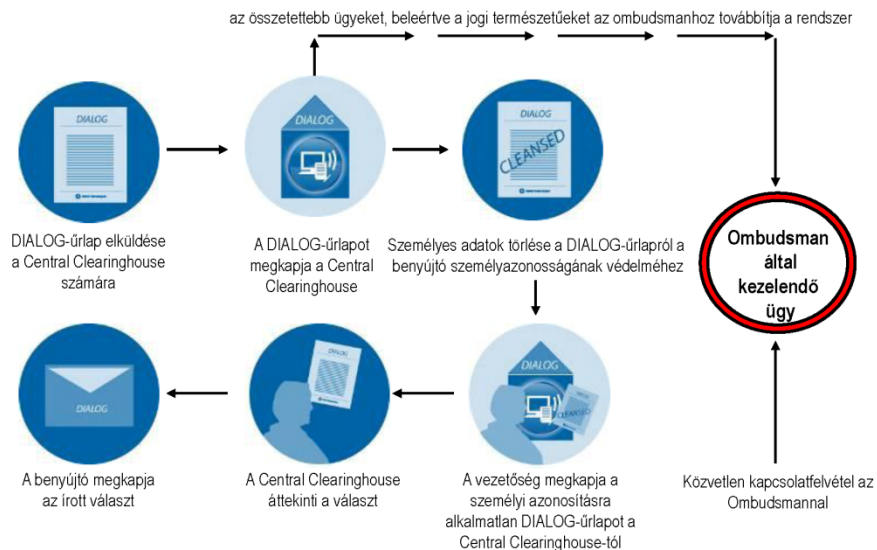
az összetettebb ügyeket, beleértve a jogi természetűeket az ombudsmanhoz továbbítja a rendszer

DIALOG

DIALOG-űrlap elküldése a Central Clearinghouse számára

DIALOG

A DIALOG-űrlapot megkapja a Central Clearinghouse

CLEANSED

Személyes adatok törlése a DIALOG-űrlapról a benyújtó személyazonosságának védelméhez

Ombudsman által kezelendő ügy

DIALOG

A benyújtó megkapja az írott választ

A Central Clearinghouse áttekinti a választ

DIALOG

CLEANSED

A vezetőség megkapja a személyi azonosításra alkalmatlan DIALOG-űrlapot a Central Clearinghouse-tól

Közvetlen kapcsolatfelvétel az Ombudsmannal